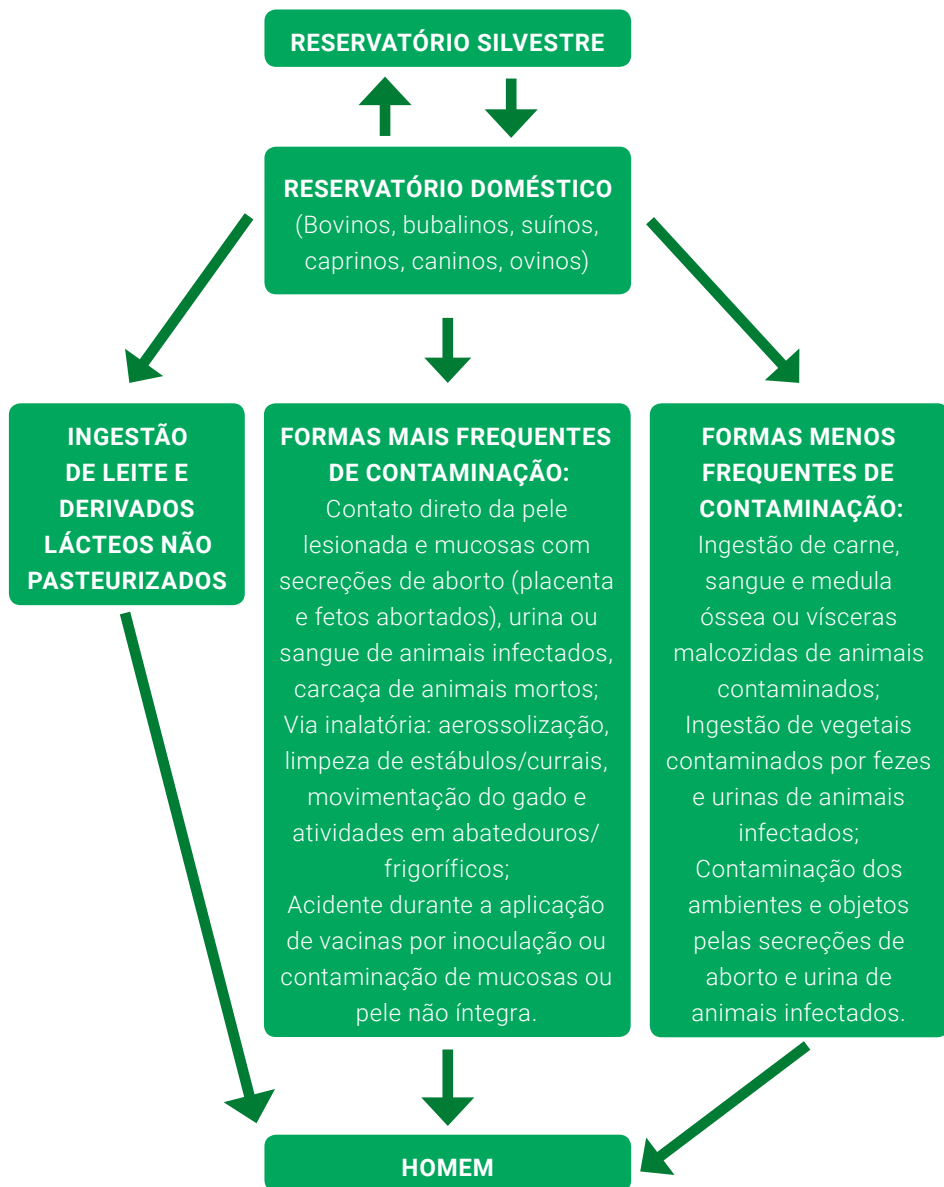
RESERVATÓRIO SILVESTRE

RESERVATÓRIO DOMÉSTICO
(Bovinos, bubalinos, suínos, caprinos, caninos, ovinos)

INGESTÃO DE LEITE E DERIVADOS LÁCTEOS NÃO PASTEURIZADOS

FORMAS MAIS FREQUENTES DE CONTAMINAÇÃO:
Contato direto da pele lesionada e mucosas com secreções de aborto (placenta e fetos abortados), urina ou sangue de animais infectados, carcaça de animais mortos;
Via inalatória: aerossolização, limpeza de estábulos/currais, movimentação do gado e atividades em abatedouros/ frigoríficos;
Acidente durante a aplicação de vacinas por inoculação ou contaminação de mucosas ou pele não íntegra.

FORMAS MENOS FREQUENTES DE CONTAMINAÇÃO:
Ingestão de carne, sangue e medula óssea ou vísceras malcozidas de animais contaminados;
Ingestão de vegetais contaminados por fezes e urinas de animais infectados;
Contaminação dos ambientes e objetos pelas secreções de aborto e urina de animais infectados.

HOMEM